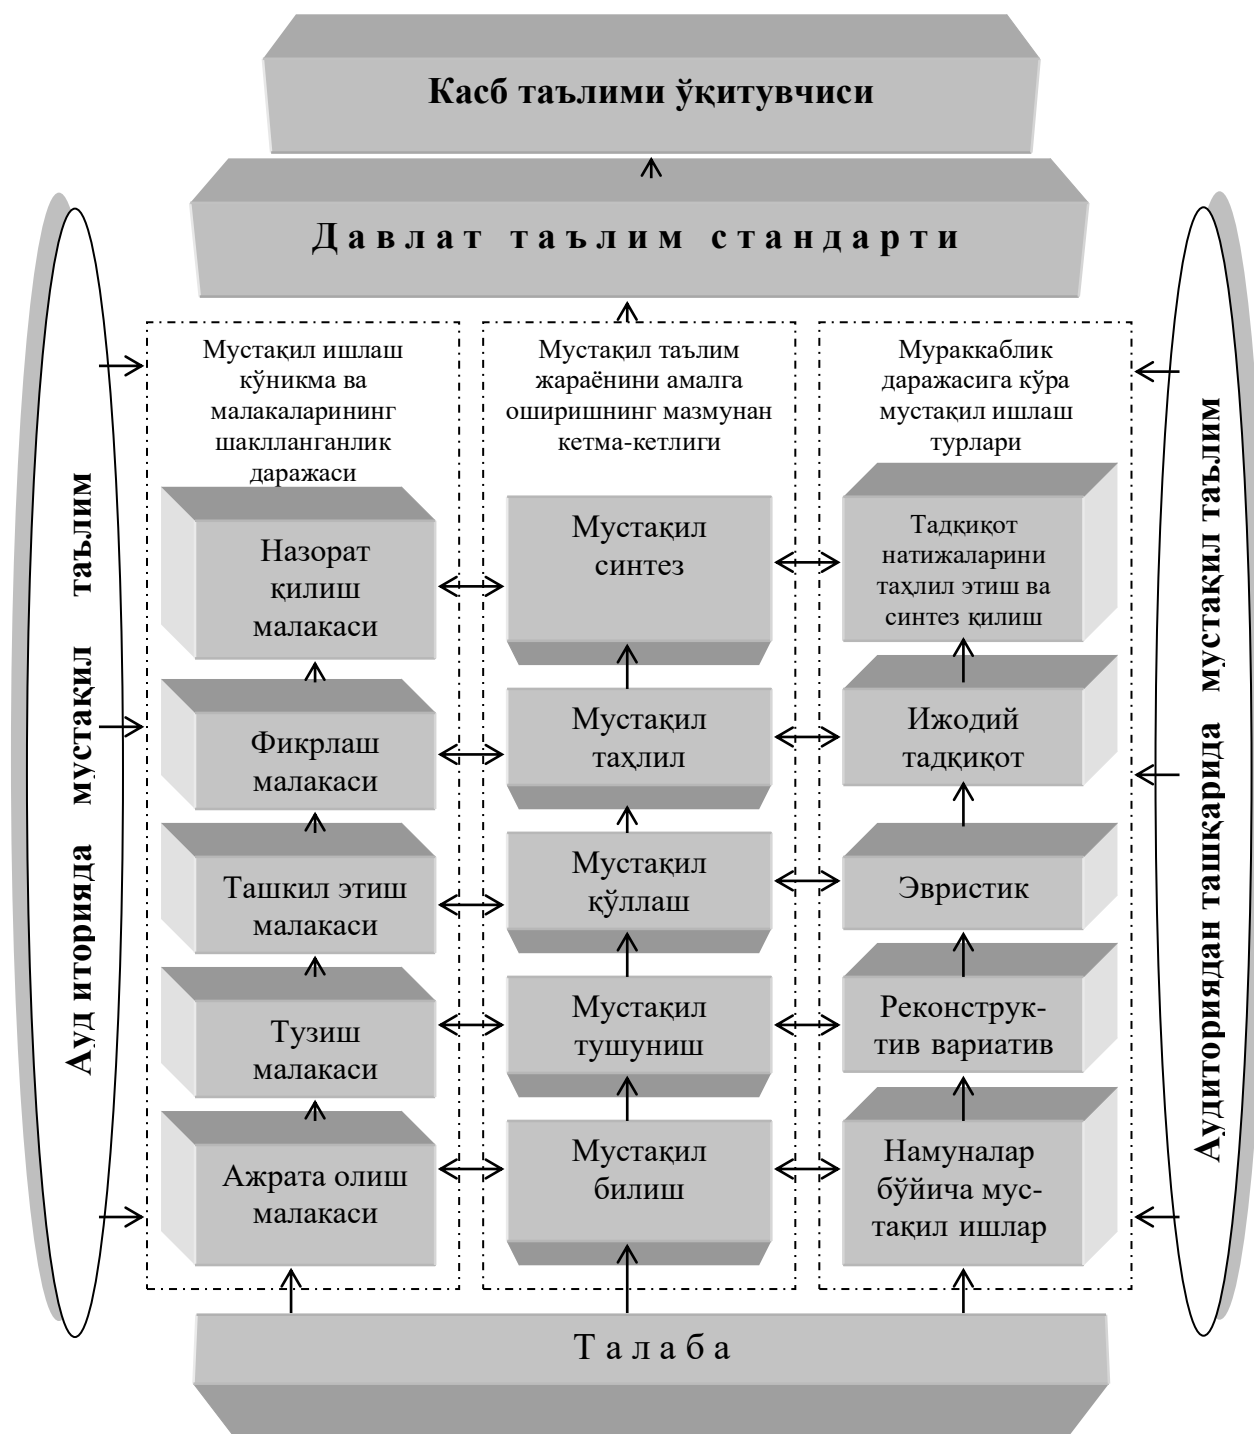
Касб таълими ўқитувчиси

Д а в л а т   т а ъ л и м   с т а н д а р т и

Ауд иторияда   мустақил   таълим

Мустақил ишлаш кўникма ва малакаларининг шаклланганлик даражаси

Назорат қилиш малакаси

Фикрлаш малакаси

Ташкил этиш малакаси

Тузиш малакаси

Ажрата олиш малакаси

Мустақил таълим жараёнини амалга оширишнинг мазмунан кетма-кетлиги

Мустақил синтез

Мустақил таҳлил

Мустақил қўллаш

Мустақил тушуниш

Мустақил билиш

Мураккаблик даражасига кўра мустақил ишлаш турлари

Тадкиқот натижаларини таҳлил этиш ва синтез қилиш

Ижодий тадкиқот

Эвристик

Реконструктив вариатив

Намуналар бўйича мустақил ишлар

Аудиториядан ташқарида   мустақил таълим

Т а л а б а